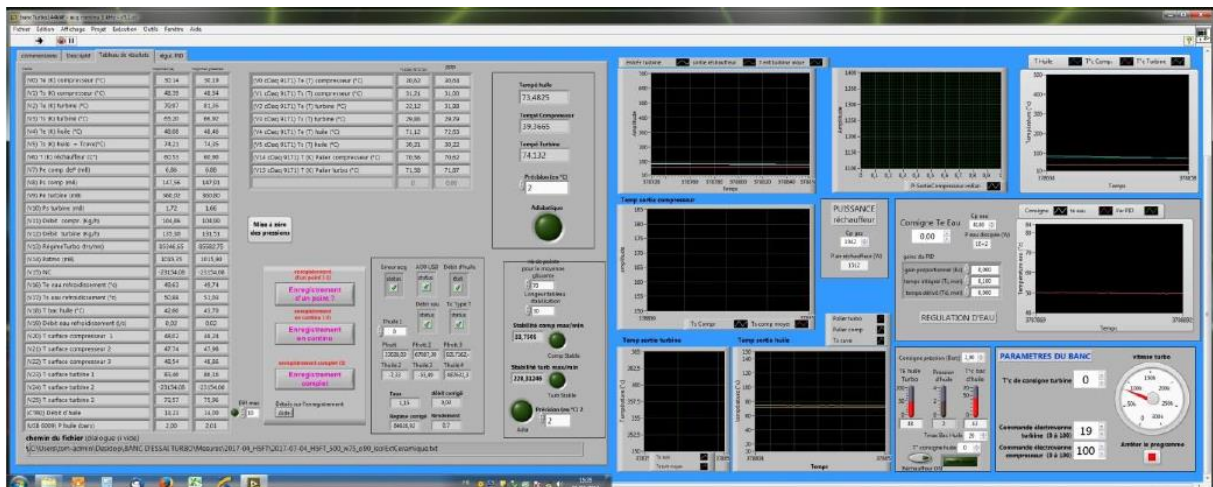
banc turbo LabVIEW

Fichier Edition Affichage Projet Exécution Outils Fenêtre Aide

connexions | Descriptif | Tableau de résultats | régul. PID

(V0) Te (K) compresseur (°C) | 30,14 | 30,19
(V2) Ts (K) compresseur (°C) | 48,35 | 48,34
(V3) Te (K) turbine (°C) | 70,97 | 81,36
(V5) Ts (K) turbine (°C) | 65,20 | 66,92
(V4) Te (K) huile (°C) | 48,00 | 48,46
(V1) Ts (K) huile → Trans(°C) | 74,21 | 74,35
(V6) T (K) réchauffeur (°C) | 60,55 | 60,00
(V7) Pe comp. dif (mB) | 6,86 | 6,86
(V8) Ps comp (mB) | 147,56 | 147,01
(V9) Pe turbine (mB) | 900,00 | 900,00
(V10) Ps turbine (mB) | 1,72 | 1,66
(V11) Débit compr. (Kg/h) | 104,86 | 104,00
(V12) Débit turbine (Kg/h) | 135,38 | 131,51
(V13) RegimeTurbo (tr/mn) | 85346,55 | 85582,75
(V14) Patmo (mB) | 1015,35 | 1015,40
(V15) NC | -23154,08 | -23154,08
(V16) Te eau refroidissement (°C) | 49,63 | 49,74
(V17) Ts eau refroidissement (°C) | 50,88 | 51,03
(V18) T bac huile (°C) | 42,60 | 43,79
(V50) Débit eau refroidissement (l/s) | 0,02 | 0,02
(V20) T surface compresseur 1 | 48,02 | 48,24
(V21) T surface compresseur 2 | 47,74 | 47,98
(V22) T surface compresseur 3 | 48,54 | 48,86
(V23) T surface turbine 1 | 65,48 | 66,16
(V24) T surface turbine 2 | -23154,08 | -23154,08
(V25) T surface turbine 3 | 72,57 | 75,96
(CR6D) Débit d'huile | 18,21 | 16,30
(U18 0009) P huile (bars) | 2,00 | 2,01

(V0 cDaq 9171) Te (T) compresseur (°C) | 30,62 | 30,68
(V1 cDaq 9171) Ts (T) compresseur (°C) | 51,26 | 51,00
(V2 cDaq 9171) Te (T) turbine (°C) | 22,12 | 21,38
(V3 cDaq 9171) Ts (T) turbine (°C) | 29,80 | 29,74
(V4 cDaq 9171) Te (T) huile (°C) | 71,12 | 72,03
(V5 cDaq 9171) Ts (T) huile (°C) | 30,21 | 30,22
(V14 cDaq 9171) T (K) Palier compresseur (°C) | 70,56 | 70,62
(V15 cDaq 9171) T (K) Palier turbo (°C) | 71,38 | 71,07
| 0,00 | 0,00

Mise à zéro des pressions

enregistrement d'un point (!) — Enregistrement d'un point ?
enregistrement en continu (!) — Enregistrement en continu
enregistrement complet (!) — Enregistrement complet

Diff max 10
Détails sur l'enregistrement
Info

Erreur acq status | ADR USB status | Débit d'huile état
Débit eau status | Tc type T status
Fhuile 1 0
Pfroid 33038,50 | Pfroid 2 67987,30 | Pfroid 3 32575 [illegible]
Thuile 2 -2,53 | Thuile 3 -16,40 | Thuile 4 -20,00
Temps 1,15 | débit corrigé 0,00
Regime corrigé 8468,92 | Rendement 0,7

Nb de points pour la moyenne glissante 75
Longueur moyenne stabilisation 10
Stabilité comp moy/min 33,7565
Comp Stable
Stabilité turb moy/min 228,31349
Turb Stable
Précision (en °C) 2
Aide

Temp huile 73,4825
Temp Compresseur 39,3665
Temp turbine 74,132
Précision (en °C) 2
Adiabatique

chemin du fichier (dialogue si vide)
C:\Users\com-admin\Desktop\BANC D'ESSAI TURBO\Mesures\2017-04_HSFT\2017-07-04_HSFT_500_w75_o90_iso\EnCeramique.txt

entrée turbine | sortie réchauffeur | T refroidisseur eau
Amplitude
Temps
Pr SortieCompresseur mBar
T Huile | T°c Comp | T°c Turbine
Température (°C)
Temps

Temp sortie compresseur
Amplitude
Tc Comp | Tc comp moyen

PUISSANCE réchauffeur
Cp eau 1362
P en réchauffeur (%) 1312

Consigne Te Eau 0,00
Cp eau 60,00
P eau dissipée (%) 10+2
gains du PID
gain proportionnel (Kc) 0,000
temps intégral (Ti, min) 0,100
temps dérivé (Td, min) 0,000
REGULATION D'EAU

Consigne | Te eau | Te PID
Température eau (°C)
Temps

Palier turbo
Palier comp
Tc carte

Temp sortie turbine
Température (°C)
Ts turb
Ts turb moyen

Temp sortie huile
Température (°C)
Temps

Consigne pression (Bar) 1,90
Te huile Turbo | Pression d'huile | T°c bac d'huile
Temp Bac Huile 20
T° consigne huile 0
Remplir/Pos DIV

PARAMETRES DU BANC
T°c de consigne turbine 0
Commande électrovanne turbine (0 à 100) 19
Commande électrovanne compresseur (0 à 100) 100
Vitesse turbo
Arrêter le programme